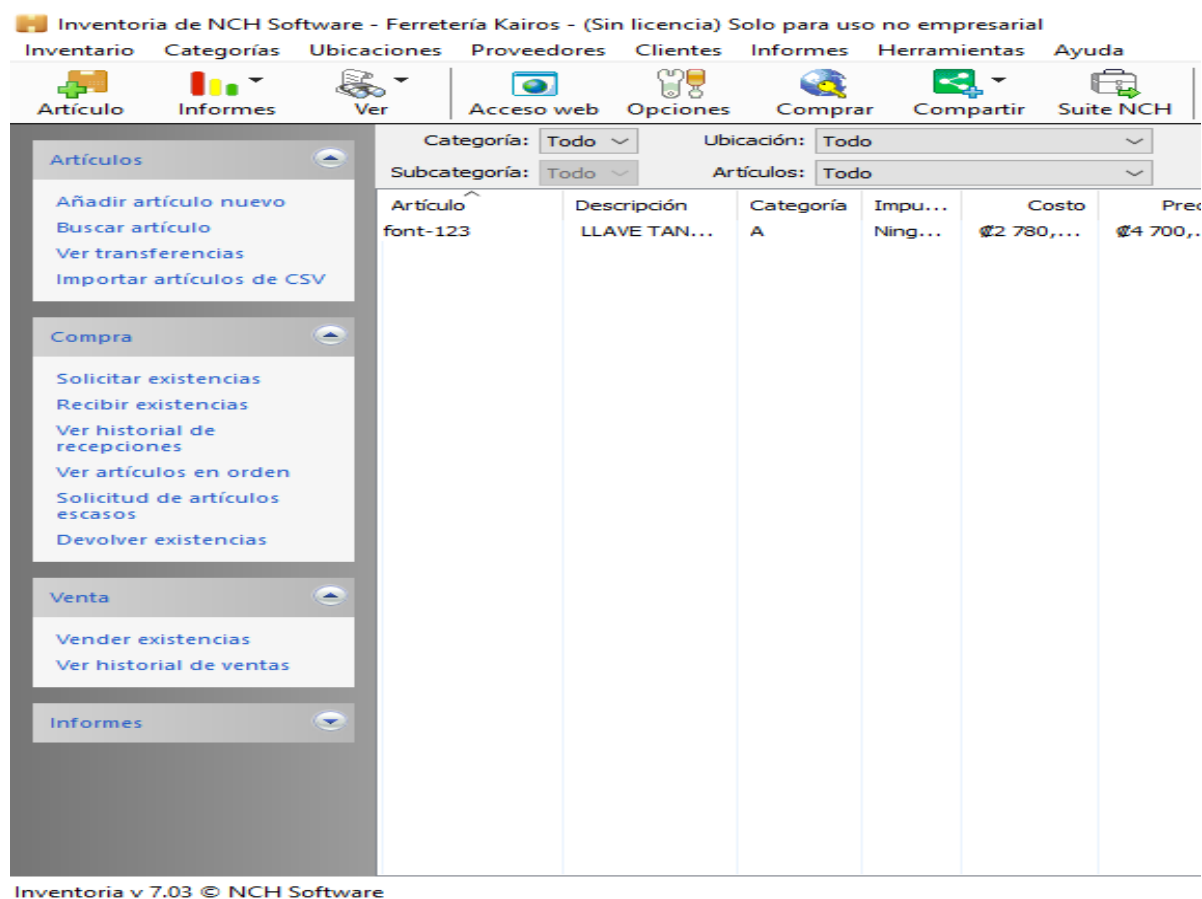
Inventoria de NCH Software - Ferretería Kairos - (Sin licencia) Solo para uso no empresarial

Inventario Categorías Ubicaciones Proveedores Clientes Informes Herramientas Ayuda

Artículo Informes Ver Acceso web Opciones Comprar Compartir Suite NCH

Artículos
Añadir artículo nuevo
Buscar artículo
Ver transferencias
Importar artículos de CSV

Compra
Solicitar existencias
Recibir existencias
Ver historial de recepciones
Ver artículos en orden
Solicitud de artículos escasos
Devolver existencias

Venta
Vender existencias
Ver historial de ventas

Informes

Categoría: Todo Ubicación: Todo
Subcategoría: Todo Artículos: Todo

| Artículo | Descripción | Categoría | Impu... | Costo | Prec |
|---|---|---|---|---|---|
| font-123 | LLAVE TAN... | A | Ning... | ₡2 780,... | ₡4 700,... |

Inventoria v 7.03 © NCH Software